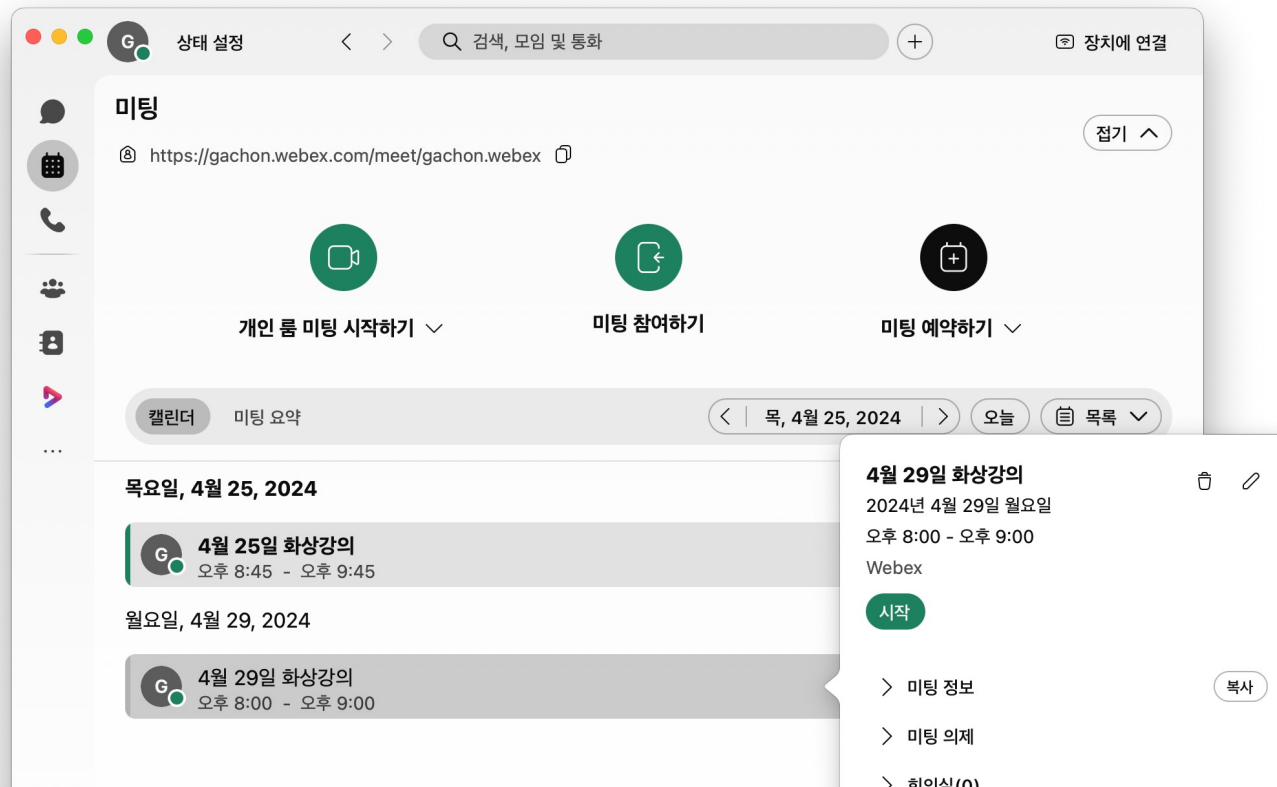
G 상태 설정

검색, 모임 및 통화

장치에 연결

미팅

https://gachon.webex.com/meet/gachon.webex

접기

개인 룸 미팅 시작하기

미팅 참여하기

미팅 예약하기

캘린더 미팅 요약

목, 4월 25, 2024

오늘

목록

목요일, 4월 25, 2024

G 4월 25일 화상강의
오후 8:45 - 오후 9:45

월요일, 4월 29, 2024

G 4월 29일 화상강의
오후 8:00 - 오후 9:00

...

4월 29일 화상강의
2024년 4월 29일 월요일
오후 8:00 - 오후 9:00
Webex

시작

미팅 정보

복사

미팅 의제

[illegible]